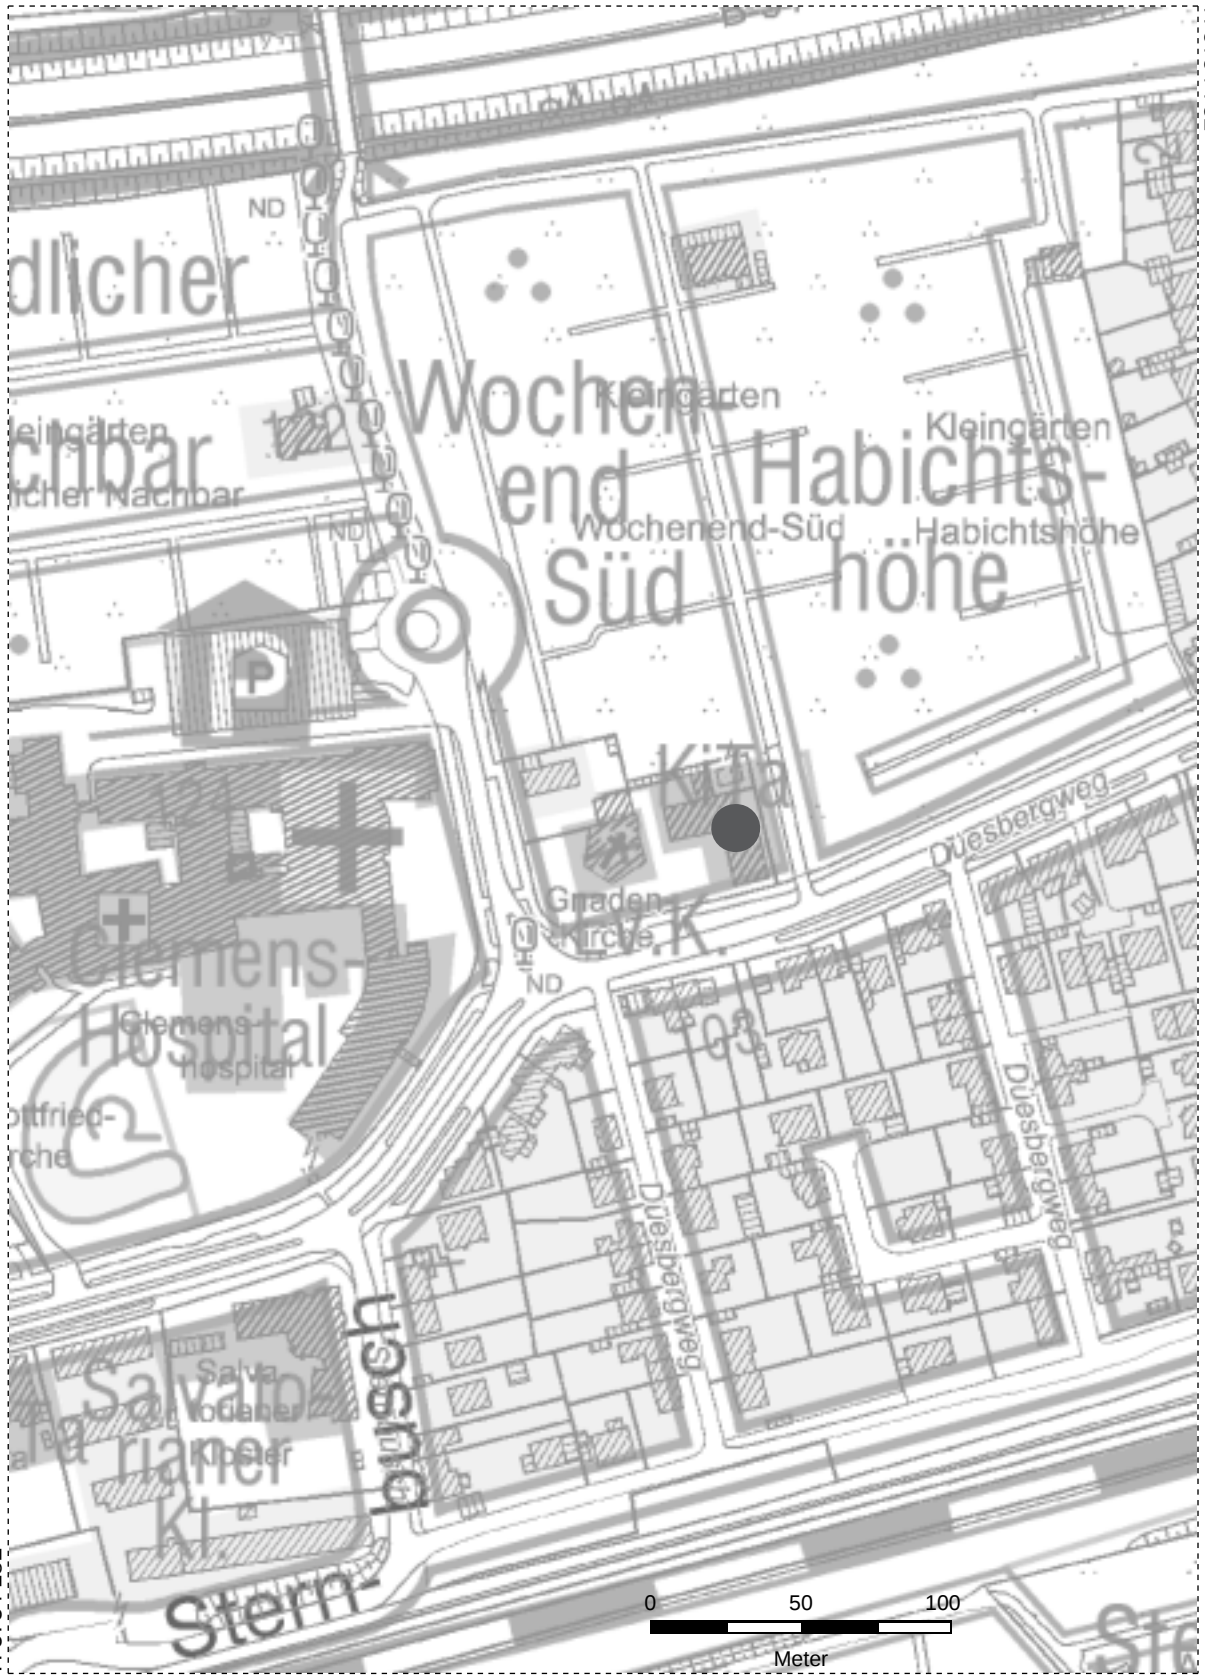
ND
dlicher
leingärten
chbar
licher Nachbar
122
ND
P
124
Clemens-
Hospital
Clemens-
hospital
ottfried-
rche
Wochen-
end
Süd
Kleingärten
Wochenend-Süd
Habichts-
höhe
Kleingärten
Habichtshöhe
KiTa
Düesbergweg
Graden-
Kirche
Ev. K.
ND
103
Düesbergweg
Düesbergweg
Salva-
torianer
Kl.
Salva-
torianer
Kloster
busch
Stern-
0
50
100
Meter
Ste